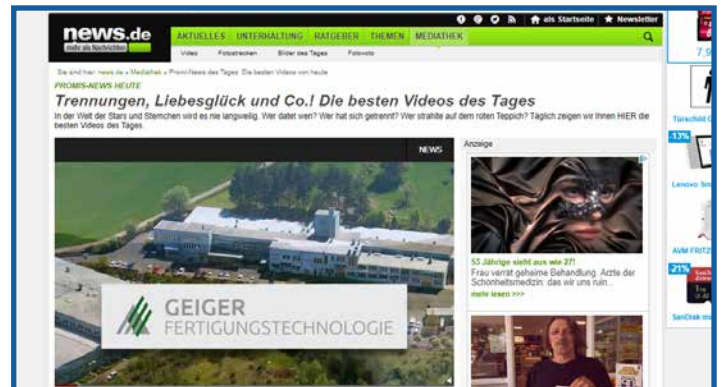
news.de
mehr als Nachrichten

als Startseite
Newsletter

AKTUELLES UNTERHALTUNG RATGEBER THEMEN MEDIATHEK

Video Fotostrecken Bilder des Tages Fotovoto

Sie sind hier: news.de » Mediathek » Promi-News des Tages: Die besten Videos von heute

PROMIS-NEWS HEUTE

Trennungen, Liebesglück und Co.! Die besten Videos des Tages

In der Welt der Stars und Sternchen wird es nie langweilig. Wer datet wen? Wer hat sich getrennt? Wer strahlte auf dem roten Teppich? Täglich zeigen wir Ihnen HIER die besten Videos des Tages.

NEWS

GEIGER
FERTIGUNGSTECHNOLOGIE

Anzeige

53 Jährige sieht aus wie 27!
Frau verrät geheime Behandlung. Ärzte der Schönheitsmedizin: das wir uns ruin...
mehr lesen >>>

7,9

Türschild

-13%

Lenovo Sm

AVM FRITZ

-21%

SanDisk m